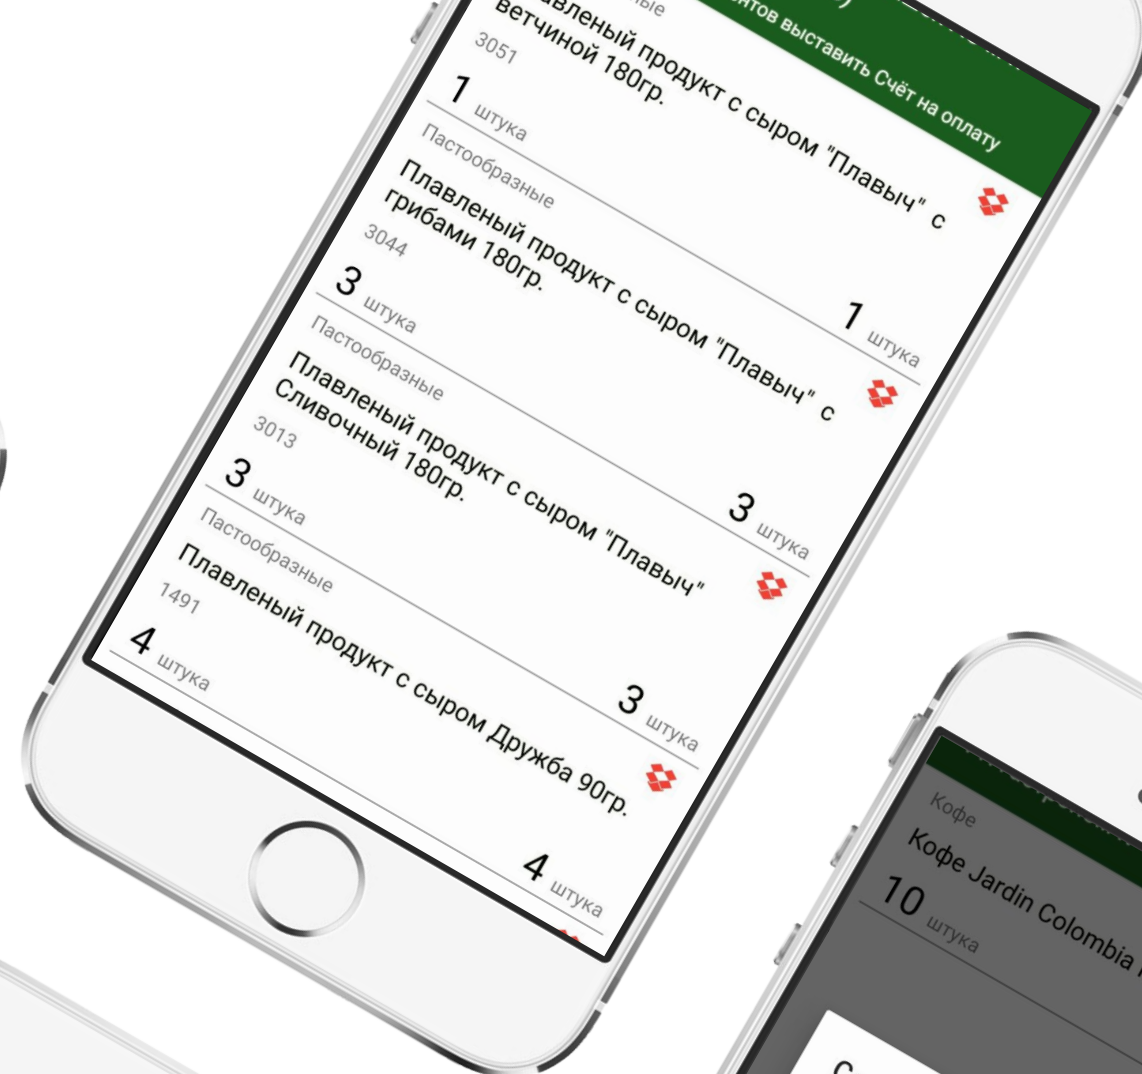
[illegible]нтов выставить Счёт на оплату

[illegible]ные
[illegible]авленый продукт с сыром "Плавыч" с ветчиной 180гр.
3051
1 штука
1 штука

Пастообразные
Плавленый продукт с сыром "Плавыч" с грибами 180гр.
3044
3 штука
3 штука

Пастообразные
Плавленый продукт с сыром "Плавыч" Сливочный 180гр.
3013
3 штука
3 штука

Пастообразные
Плавленый продукт с сыром Дружба 90гр.
1491
4 штука
4 штука

Кофе
Кофе Jardin Colombia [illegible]
10 штука